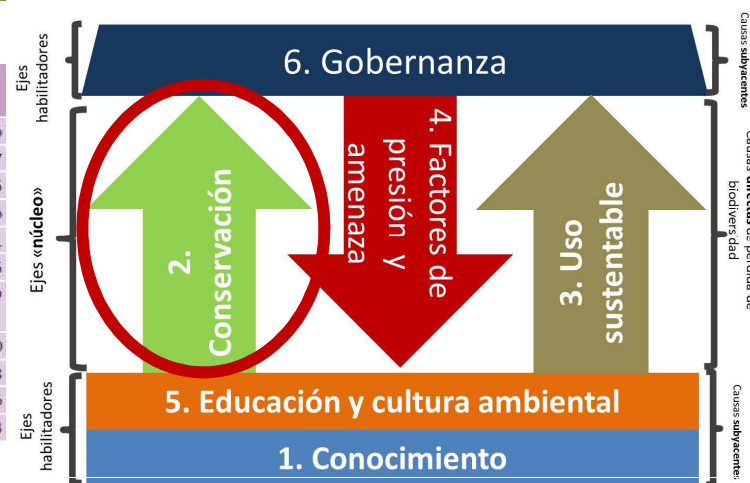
Ejes habilitadores

6. Gobernanza

Causas subyacentes

Ejes «núcleo»

2. Conservación

4. Factores de presión y amenaza

3. Uso sustentable

Causas directas de pérdida de biodiversidad

Ejes habilitadores

5. Educación y cultura ambiental

1. Conocimiento

Causas subyacentes